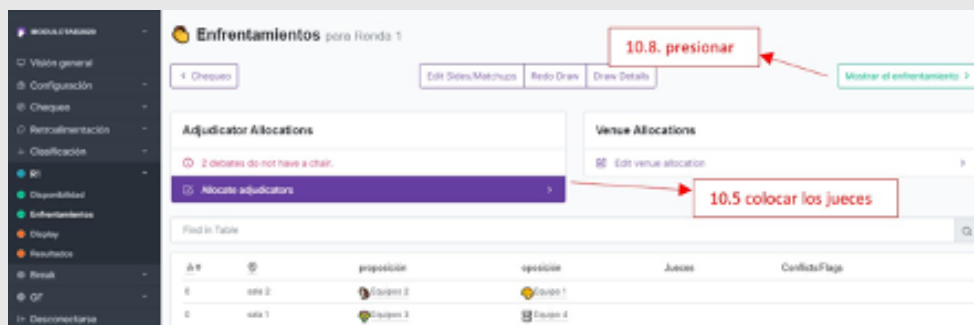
MODULOTABDEBI
Visión general
Configuración
Chequeo
Retroalimentación
Clasificación
R1
Disponibilidad
Enfrentamientos
Display
Resultados
Break
GF
Desconectarse

Enfrentamientos para Ronda 1

< Chequeo

Edit Sides/Matchups | Redo Draw | Draw Details

10.8. presionar

Mostrar el enfrentamiento >

Adjudicator Allocations

2 debates do not have a chair.

Allocate adjudicators >

10.5 colocar los jueces

Venue Allocations

Edit venue allocation >

Find in Table

| # | | proposición | oposición | Jueces | Conflicts/Flags |
|---|---|---|---|---|---|
| 0 | sala 2 | Equipo 2 | Equipo 1 | | |
| 0 | sala 1 | Equipo 3 | Equipo 4 | | |